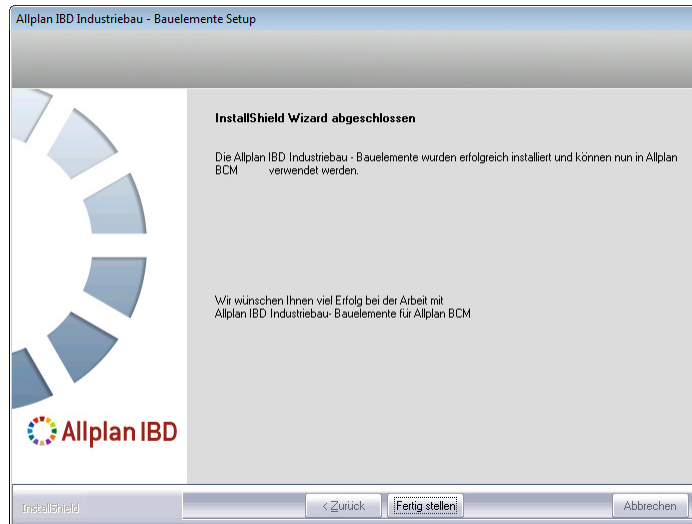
Allplan IBD Industriebau - Bauelemente Setup

InstallShield Wizard abgeschlossen

Die Allplan IBD Industriebau - Bauelemente wurden erfolgreich installiert und können nun in Allplan BCM verwendet werden.

Wir wünschen Ihnen viel Erfolg bei der Arbeit mit Allplan IBD Industriebau- Bauelemente für Allplan BCM

Allplan IBD

InstallShield

< Zurück

Fertig stellen

Abbrechen